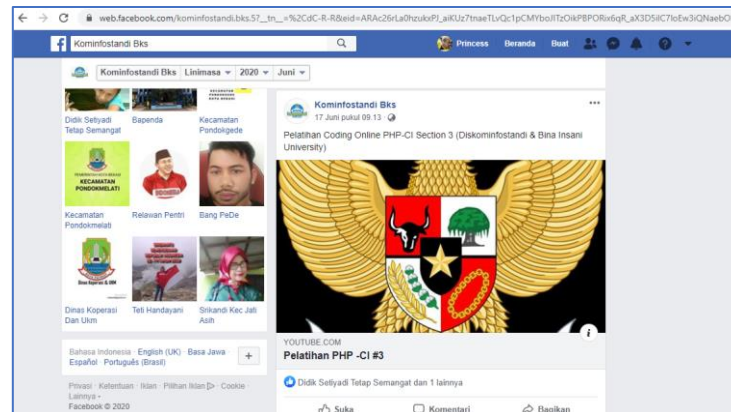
web.facebook.com/kominfostandi.bks.57__tn__=%2CdC-R-R&eid=ARAc26rLa0hzukxPJ_aiKUz7tnaeTLvQc1pCMYboJITzOikPBPORix6qR_aX3D5iIC7IoEw3iQNaebO

Kominfostandi Bks

Princess Beranda Buat

Kominfostandi Bks Linimasa 2020 Juni

Didik Setiyadi Tetap Semangat

Bapenda

Kecamatan Pondokgede

KECAMATAN PONDOKMELATI

Kecamatan Pondokmelati

Relawan Pentri

Bang PeDe

Dinas Koperasi Dan Ukm

Teti Handayani

Srikandi Kec Jati Asih

Bahasa Indonesia · English (UK) · Basa Jawa · Español · Português (Brasil)

Privasi · Ketentuan · Iklan · Pilihan Iklan · Cookie · Lainnya · Facebook © 2020

Kominfostandi Bks
17 Juni pukul 09.13

Pelatihan Coding Online PHP-CI Section 3 (Diskominfostandi & Bina Insani University)

YOUTUBE.COM
Pelatihan PHP -CI #3

Didik Setiyadi Tetap Semangat dan 1 lainnya

Suka Komentari Bagikan